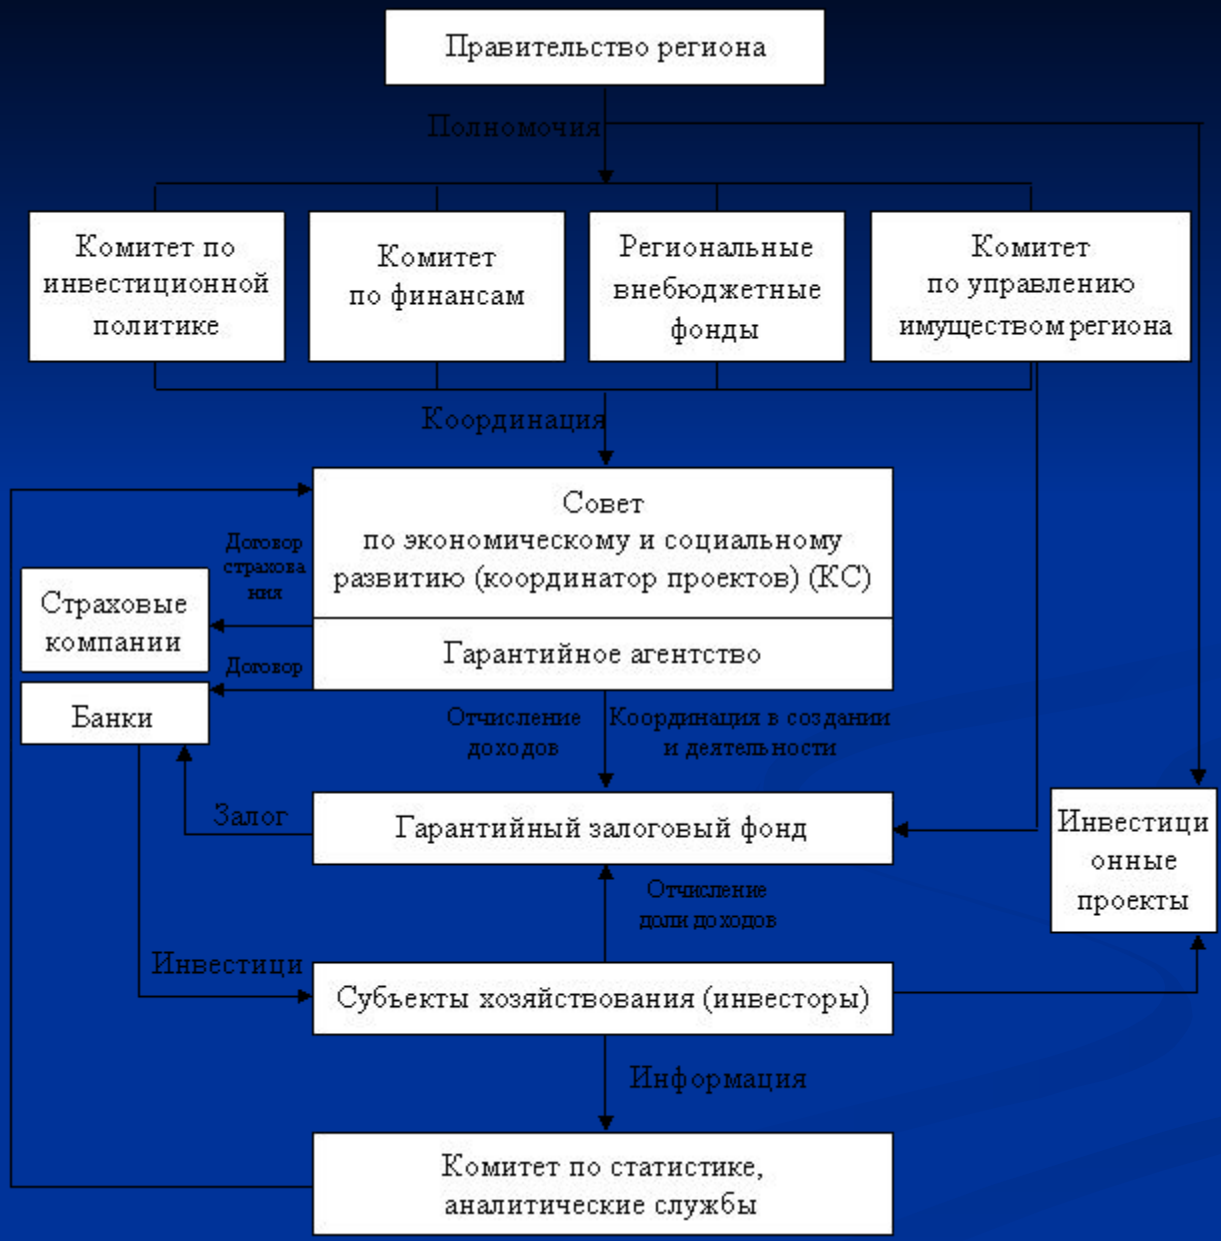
Правительство региона

Полномочия

Комитет по инвестиционной политике

Комитет по финансам

Региональные внебюджетные фонды

Комитет по управлению имуществом региона

Координация

Совет по экономическому и социальному развитию (координатор проектов) (КС)

Гарантийное агентство

Договор страхования

Договор

Страховые компании

Банки

Отчисление доходов

Координация в создании и деятельности

Залог

Гарантийный залоговый фонд

Инвестиционные проекты

Отчисление доли доходов

Инвестици

Субъекты хозяйствования (инвесторы)

Информация

Комитет по статистике, аналитические службы